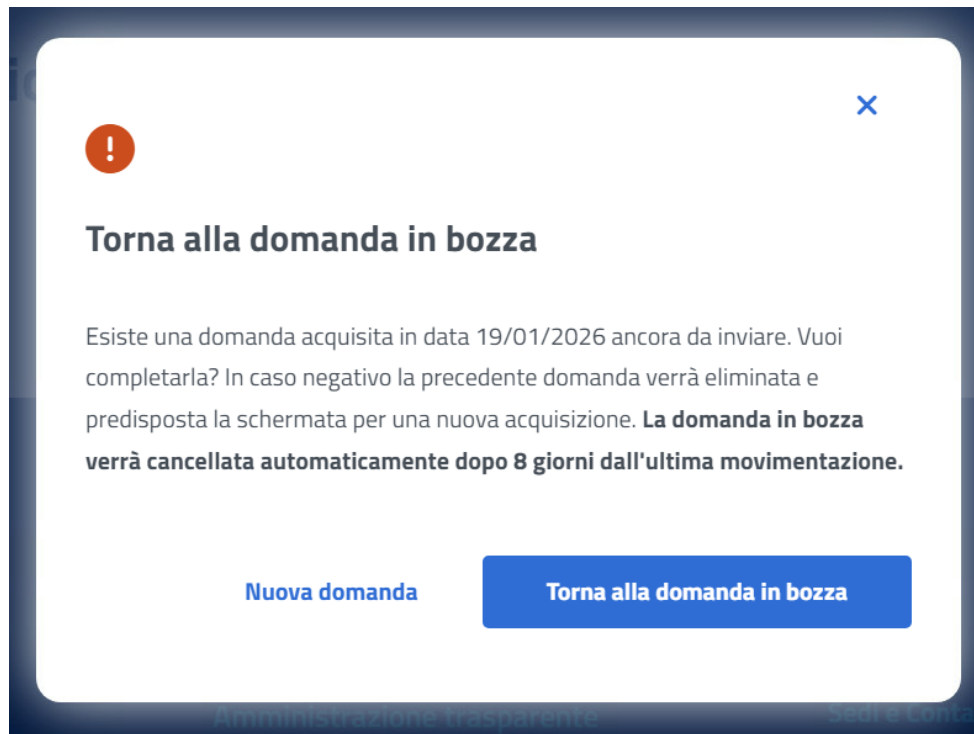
×

!

Torna alla domanda in bozza

Esiste una domanda acquisita in data 19/01/2026 ancora da inviare. Vuoi completarla? In caso negativo la precedente domanda verrà eliminata e predisposta la schermata per una nuova acquisizione. **La domanda in bozza verrà cancellata automaticamente dopo 8 giorni dall'ultima movimentazione.**

Nuova domanda

Torna alla domanda in bozza

Amministrazione trasparente

Sedi e Conta